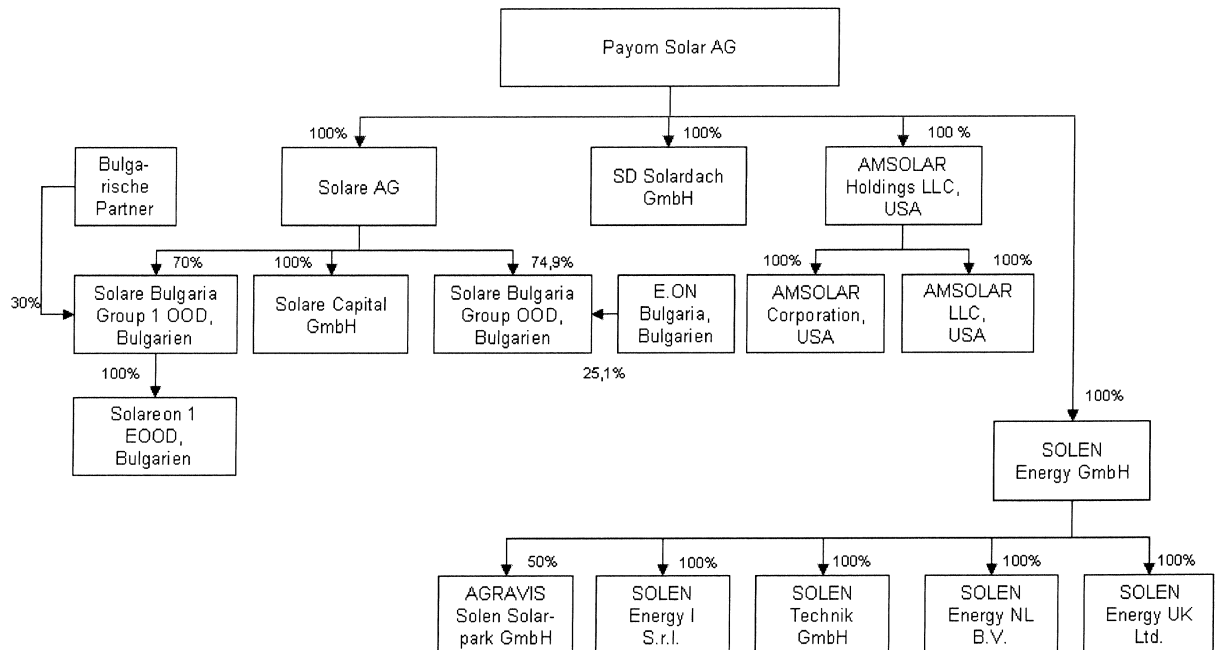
Payom Solar AG

100%

Solare AG

100%

SD Solardach GmbH

100 %

AMSOLAR Holdings LLC, USA

Bulgarische Partner

30%

70%

Solare Bulgaria Group 1 OOD, Bulgarien

100%

Solare Capital GmbH

74,9%

Solare Bulgaria Group OOD, Bulgarien

E.ON Bulgaria, Bulgarien

25,1%

100%

AMSOLAR Corporation, USA

100%

AMSOLAR LLC, USA

100%

Solareon 1 EOOD, Bulgarien

100%

SOLEN Energy GmbH

50%

AGRAVIS Solen Solarpark GmbH

100%

SOLEN Energy I S.r.l.

100%

SOLEN Technik GmbH

100%

SOLEN Energy NL B.V.

100%

SOLEN Energy UK Ltd.